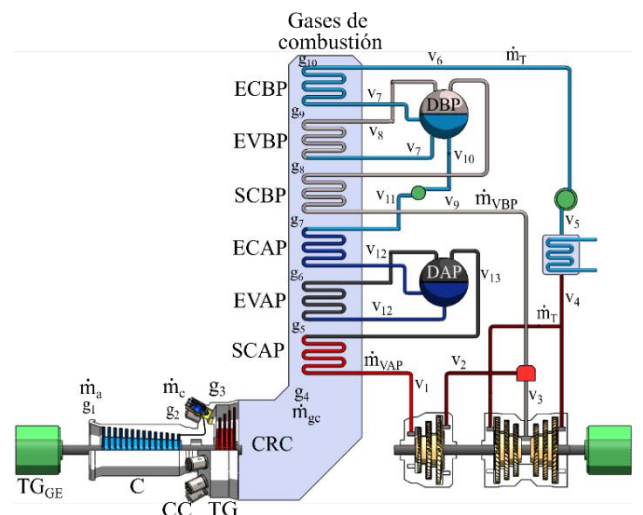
Gases de combustión

$g_{10}$
$v_6$
$\dot{m}_T$
ECBP
$v_7$
DBP
$g_9$
$v_8$
EVBP
$v_7$
$v_{10}$
$g_8$
SCBP
$v_{11}$
$\dot{m}_{VBP}$
$v_9$
$g_7$
$v_5$
ECAP
$v_{12}$
$g_6$
DAP
$v_{13}$
EVAP
$v_{12}$
$v_4$
$g_5$
$\dot{m}_T$
SCAP
$\dot{m}_{VAP}$
$v_2$
$v_1$
$v_3$
$\dot{m}_a$
$\dot{m}_c$
$g_3$
$g_1$
$g_2$
$g_4$
$\dot{m}_{gc}$
CRC
$TG_{GE}$
C
CC
TG